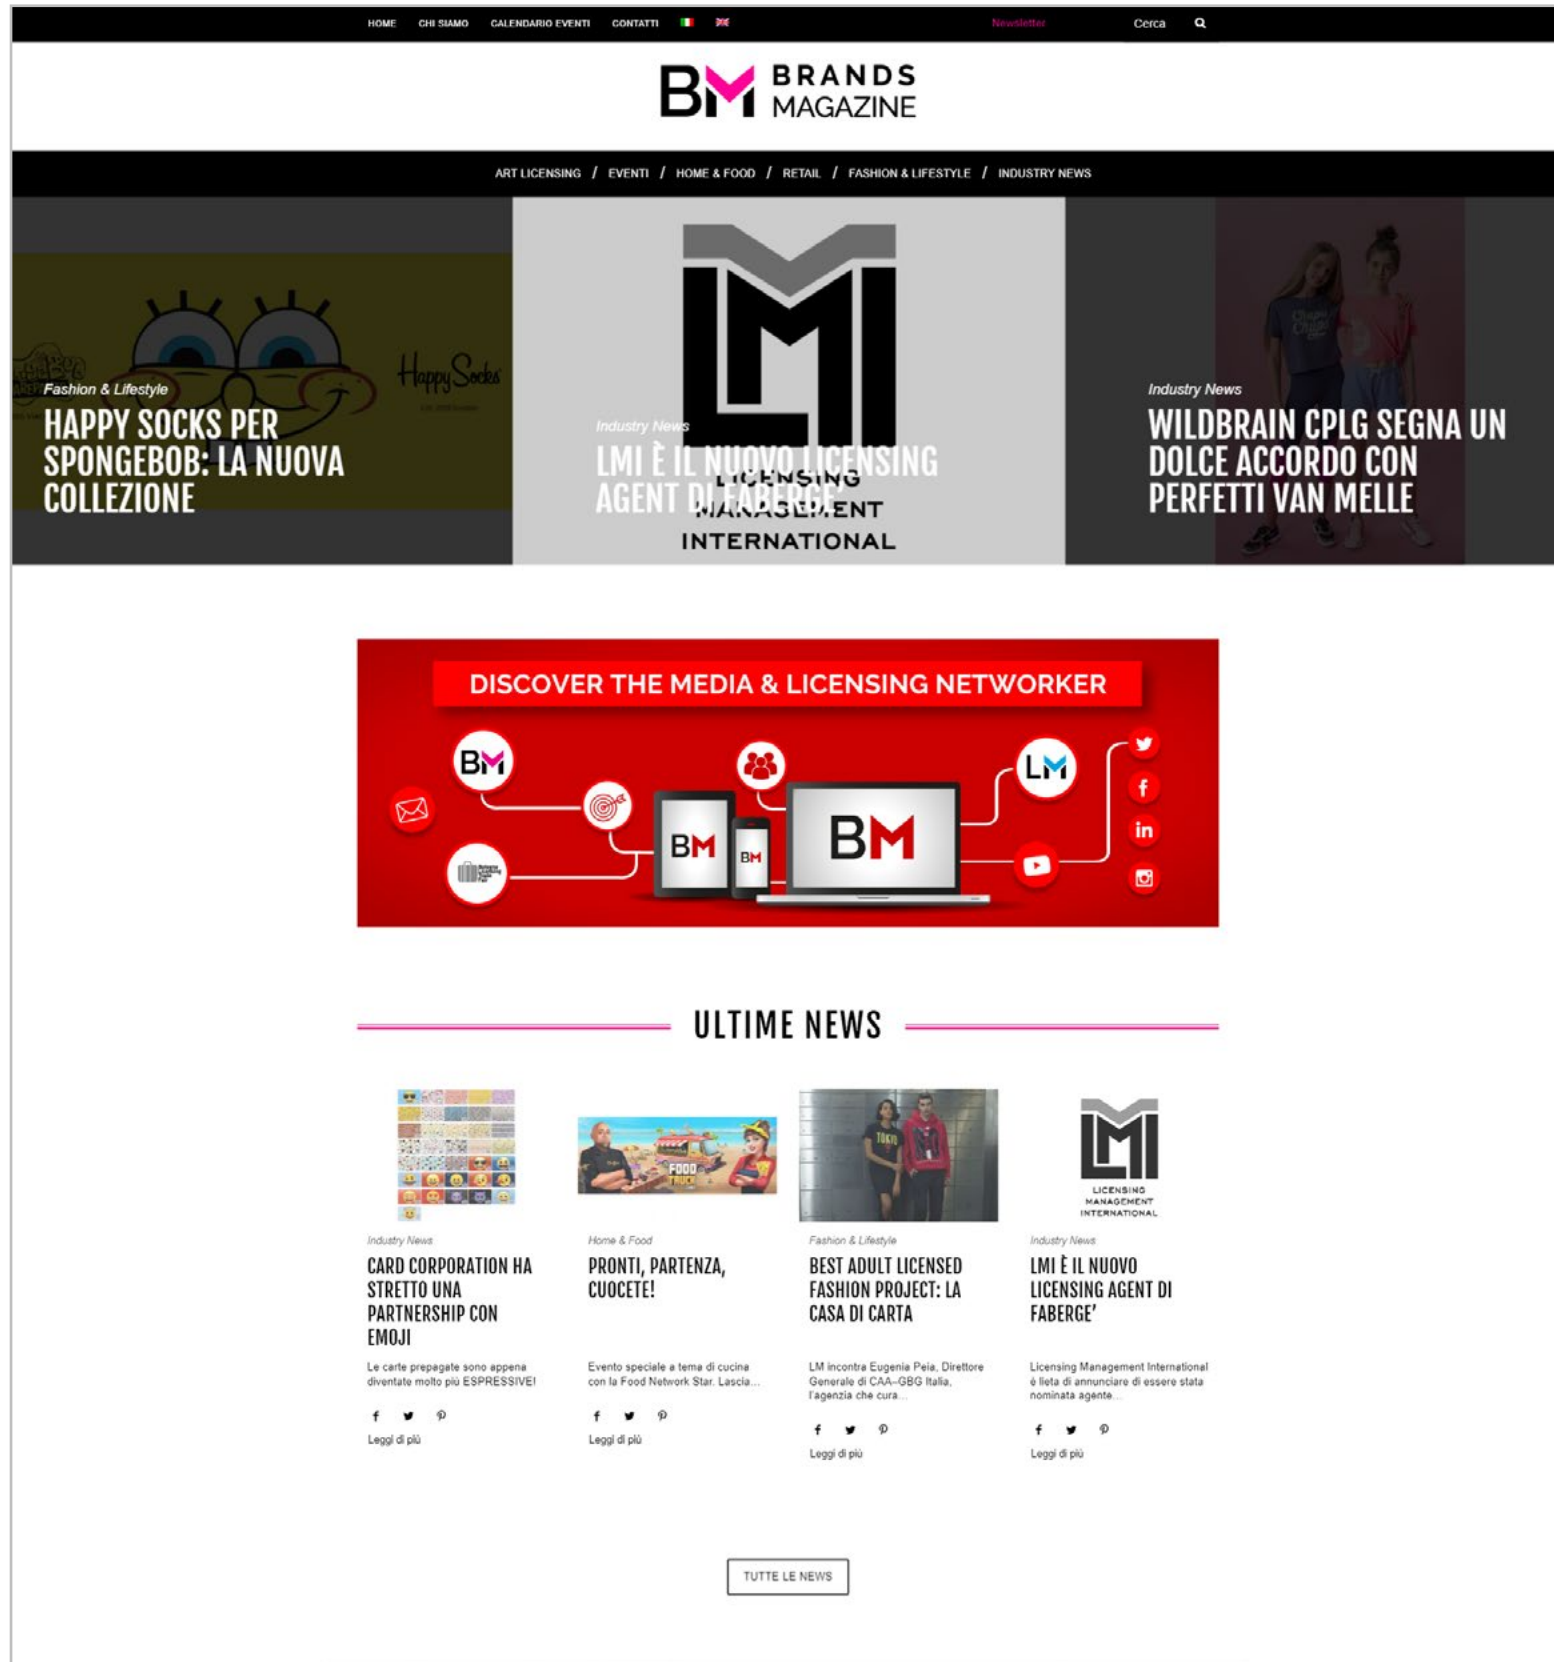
HOME CHI SIAMO CALENDARIO EVENTI CONTATTI Newsletter Cerca

BM BRANDS MAGAZINE

ART LICENSING / EVENTI / HOME & FOOD / RETAIL / FASHION & LIFESTYLE / INDUSTRY NEWS

Fashion & Lifestyle
HAPPY SOCKS PER SPONGEBOB: LA NUOVA COLLEZIONE

Happy Socks

Industry News
LMI È IL NUOVO LICENSING AGENT DI FABERGE'

LMI LICENSING MANAGEMENT INTERNATIONAL

Industry News
WILDBRAIN CPLG SEGNA UN DOLCE ACCORDO CON PERFETTI VAN MELLE

DISCOVER THE MEDIA & LICENSING NETWORKER

BM LM BM BM BM

ULTIME NEWS

Industry News
CARD CORPORATION HA STRETTO UNA PARTNERSHIP CON EMOJI
Le carte prepagate sono appena diventate molto più ESPRESSIVE!
Leggi di più

Home & Food
PRONTI, PARTENZA, CUOCETE!
Evento speciale a tema di cucina con la Food Network Star. Lascia...
Leggi di più

Fashion & Lifestyle
BEST ADULT LICENSED FASHION PROJECT: LA CASA DI CARTA
LM incontra Eugenia Peia, Direttore Generale di CAA-GBG Italia, l'agenzia che cura...
Leggi di più

Industry News
LMI È IL NUOVO LICENSING AGENT DI FABERGE'
Licensing Management International è lieta di annunciare di essere stata nominata agente...
Leggi di più

LICENSING MANAGEMENT INTERNATIONAL

TUTTE LE NEWS